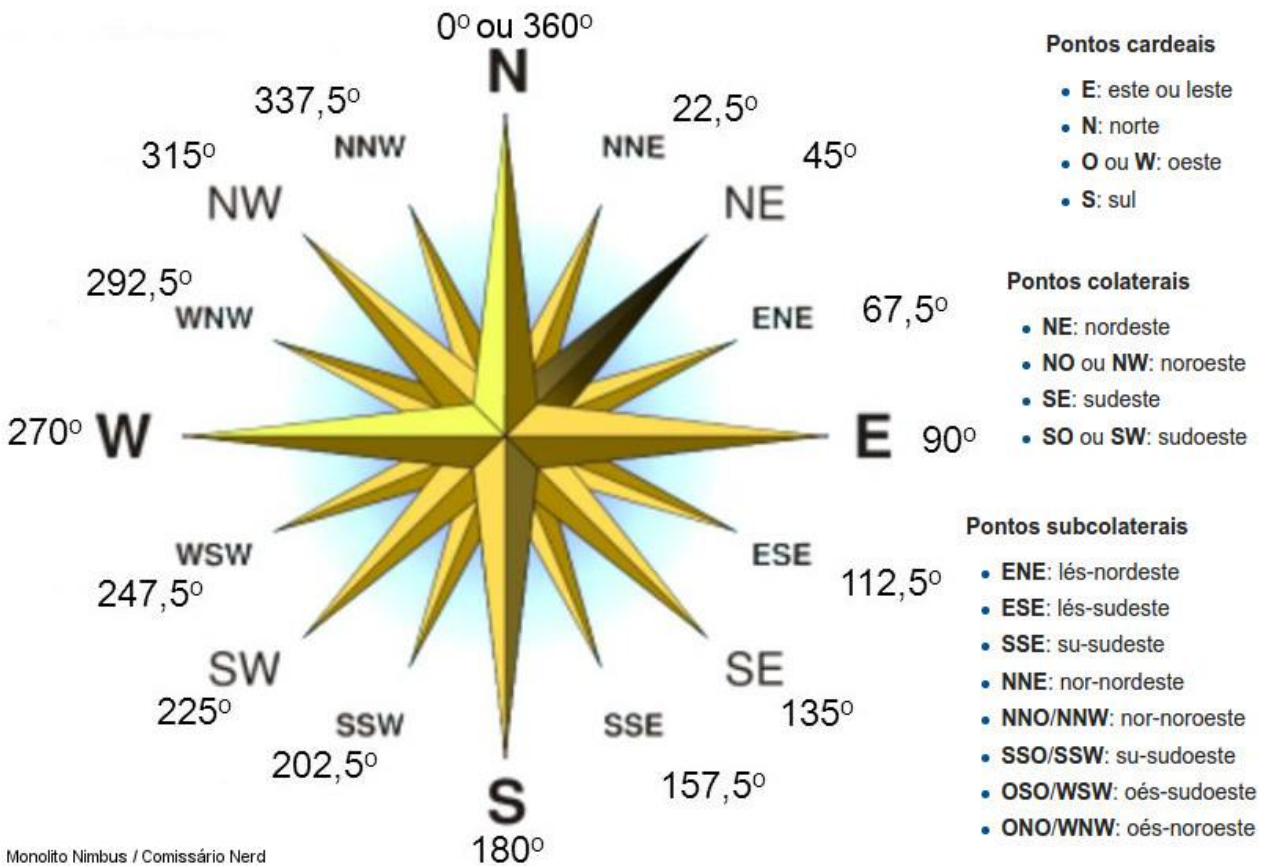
0º ou 360º
N
337,5º
NNW
22,5º
NNE
315º
45º
NW
NE
292,5º
WNW
ENE
67,5º
270º W
E 90º
WSW
ESE
247,5º
112,5º
SW
SE
225º
SSW
SSE
135º
202,5º
157,5º
S
180º

Monolito Nimbus / Comissário Nerd

Pontos cardeais

- E: este ou leste
- N: norte
- O ou W: oeste
- S: sul

Pontos colaterais

- NE: nordeste
- NO ou NW: noroeste
- SE: sudeste
- SO ou SW: sudoeste

Pontos subcolaterais

- ENE: lés-nordeste
- ESE: lés-sudeste
- SSE: su-sudeste
- NNE: nor-nordeste
- NNO/NNW: nor-noroeste
- SSO/SSW: su-sudoeste
- OSO/WSW: oés-sudoeste
- ONO/WNW: oés-noroeste